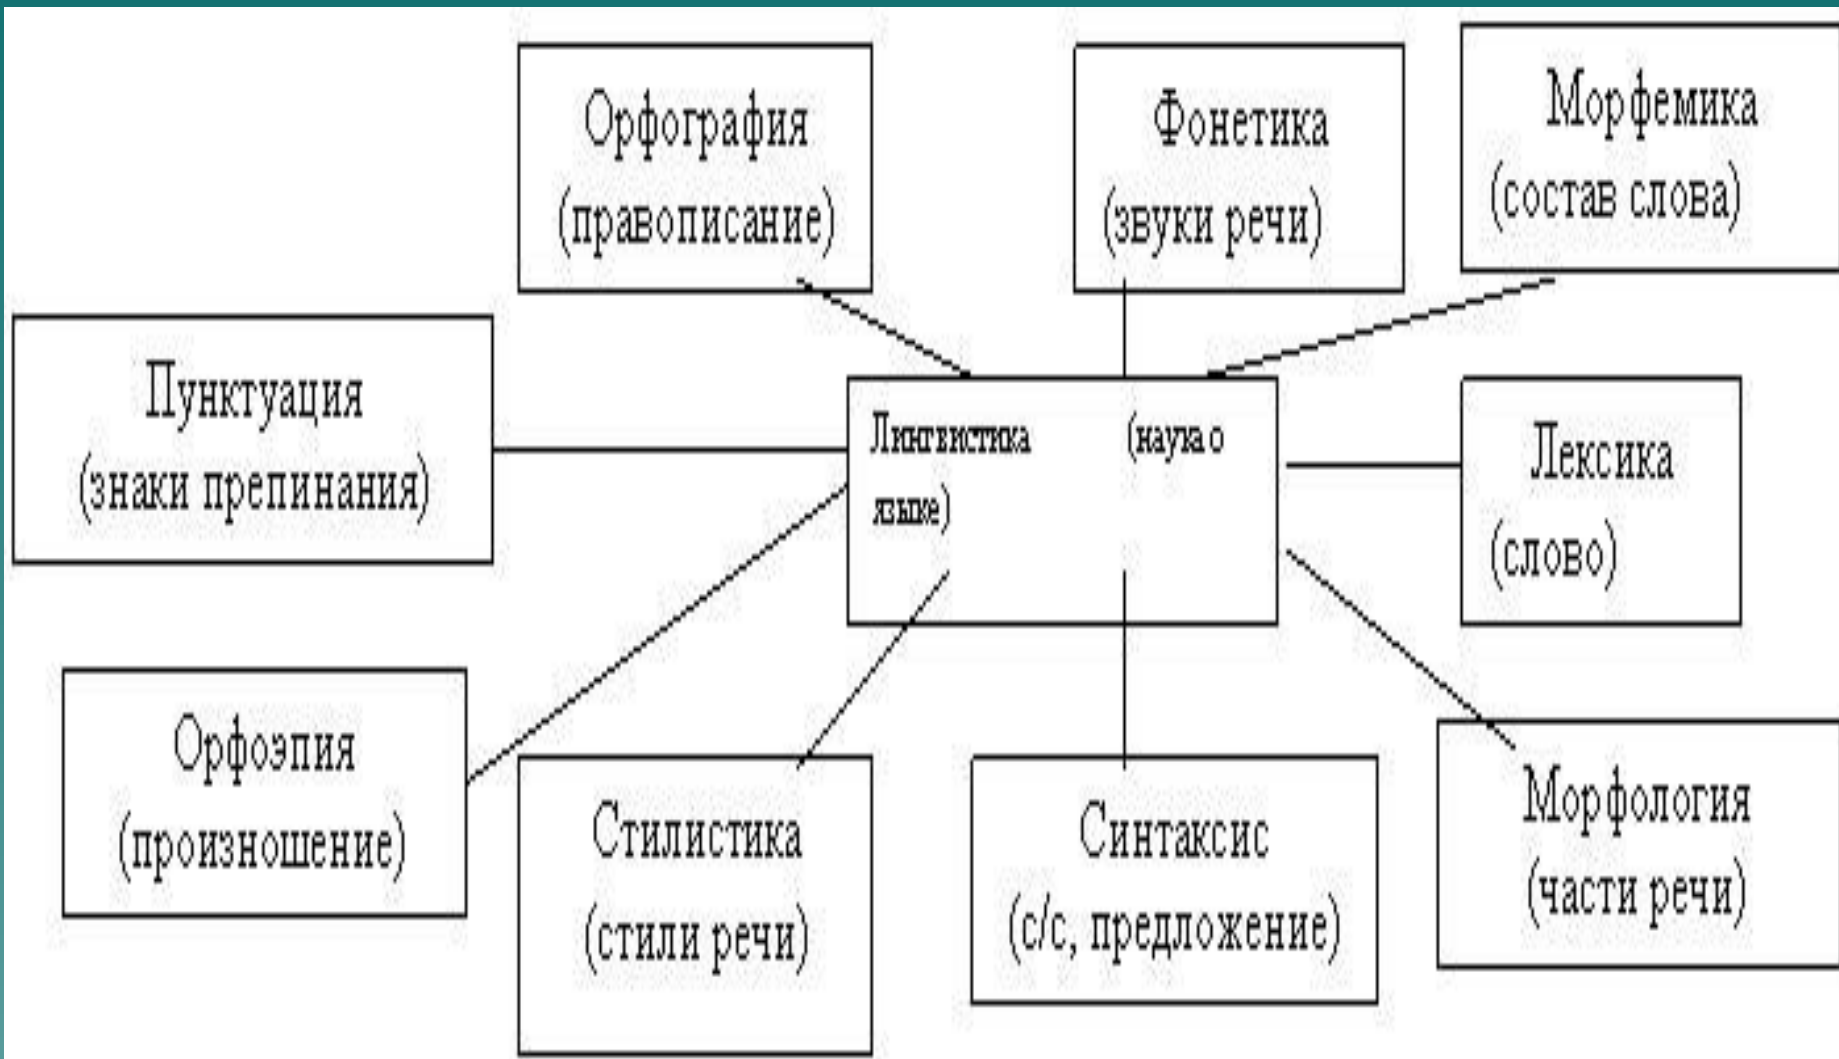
Орфография (правописание)

Фонетика (звуки речи)

Морфемика (состав слова)

Пунктуация (знаки препинания)

Лингвистика (наука о языке)

Лексика (слово)

Орфоэпия (произношение)

Стилистика (стили речи)

Синтаксис (с/с, предложение)

Морфология (части речи)